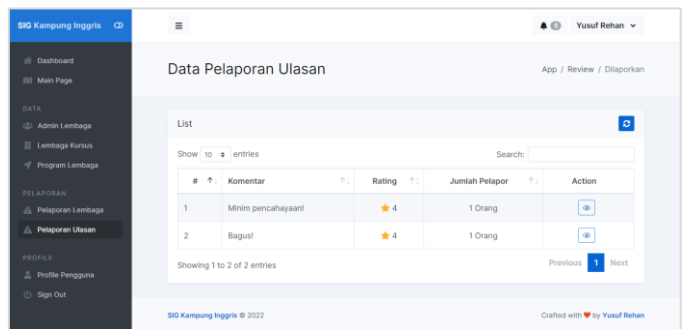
SIG Kampung Inggris

Dashboard
Main Page

DATA
Admin Lembaga
Lembaga Kursus
Program Lembaga

PELAPORAN
Pelaporan Lembaga
Pelaporan Ulasan

PROFILE
Profile Pengguna
Sign Out

≡

0 Yusuf Rehan

Data Pelaporan Ulasan

App / Review / Dilaporkan

List

Show 10 entries

Search:

| # | Komentar | Rating | Jumlah Pelapor | Action |
|---|---|---|---|---|
| 1 | Minim pencahayaan! | 4 | 1 Orang | |
| 2 | Bagus! | 4 | 1 Orang | |

Showing 1 to 2 of 2 entries

Previous 1 Next

SIG Kampung Inggris © 2022

Crafted with by Yusuf Rehan